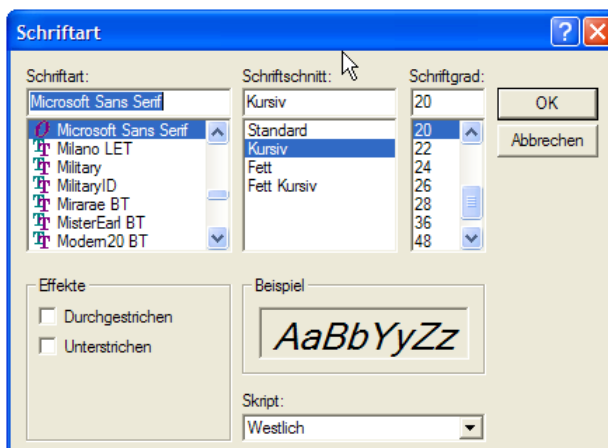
Schriftart

Schriftart:
Microsoft Sans Serif
Microsoft Sans Serif
Milano LET
Military
MilitaryID
Mirarae BT
MisterEarl BT
Modern20 BT

Schriftschnitt:
Kursiv
Standard
Kursiv
Fett
Fett Kursiv

Schriftgrad:
20
20
22
24
26
28
36
48

OK
Abbrechen

Effekte
Durchgestrichen
Unterstrichen

Beispiel
AaBbYyZz

Skript:
Westlich